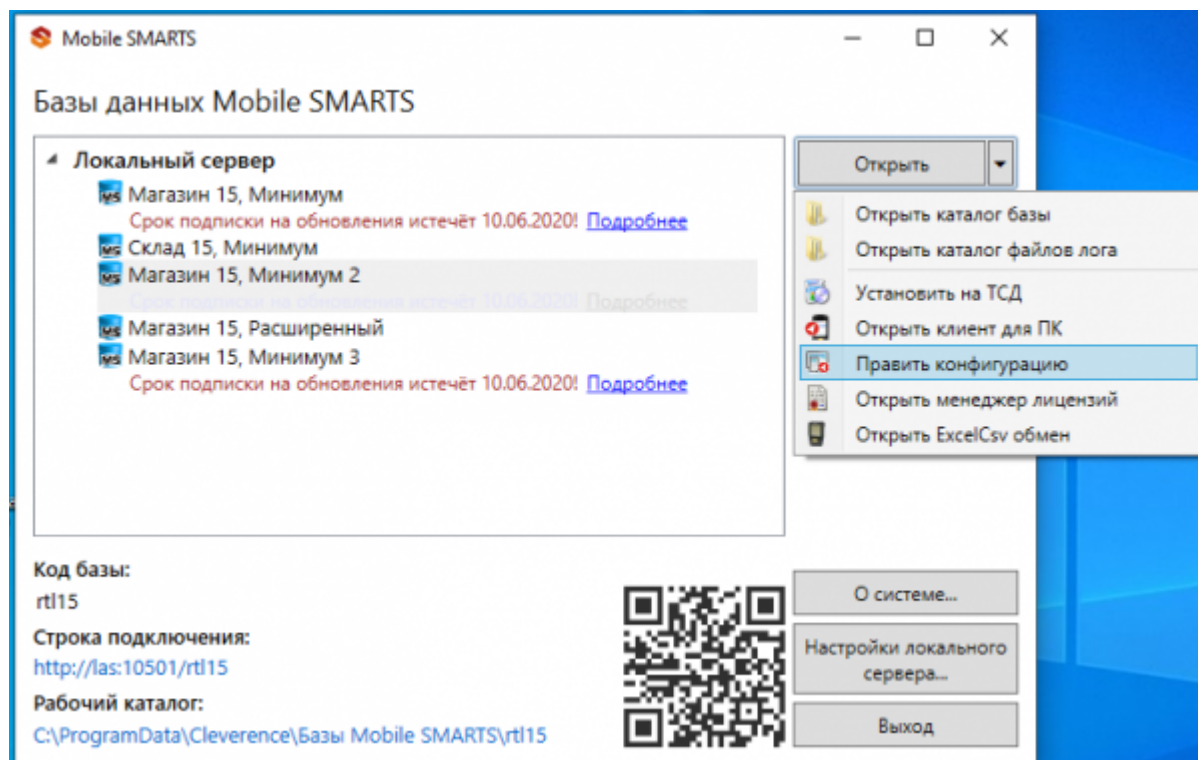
Mobile SMARTS

Базы данных Mobile SMARTS

Локальный сервер
Магазин 15, Минимум
Срок подписки на обновления истечёт 10.06.2020! Подробнее
Склад 15, Минимум
Магазин 15, Минимум 2
Срок подписки на обновления истечёт 10.06.2020! Подробнее
Магазин 15, Расширенный
Магазин 15, Минимум 3
Срок подписки на обновления истечёт 10.06.2020! Подробнее

Открыть

Открыть каталог базы
Открыть каталог файлов лога
Установить на ТСД
Открыть клиент для ПК
Править конфигурацию
Открыть менеджер лицензий
Открыть ExcelCsv обмен

Код базы:
rtl15
Строка подключения:
http://las:10501/rtl15
Рабочий каталог:
C:\ProgramData\Cleverence\Базы Mobile SMARTS\rtl15

О системе...
Настройки локального сервера...
Выход